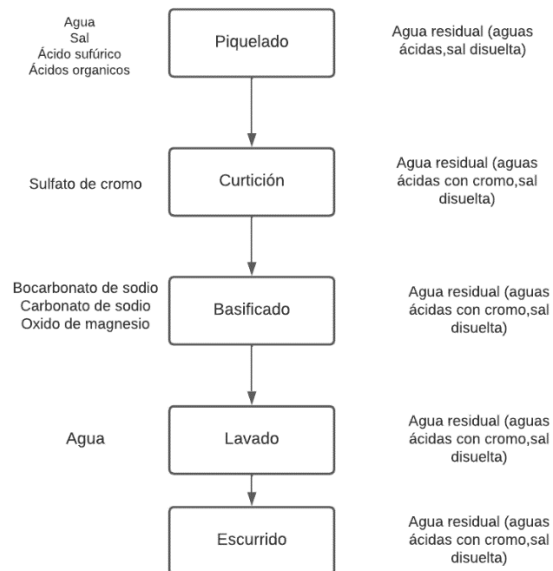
Agua
Sal
Ácido sufúrico
Ácidos organicos

Piquelado

Agua residual (aguas ácidas,sal disuelta)

Sulfato de cromo

Curtición

Agua residual (aguas ácidas con cromo,sal disuelta)

Bocarbonato de sodio
Carbonato de sodio
Oxido de magnesio

Basificado

Agua residual (aguas ácidas con cromo,sal disuelta)

Agua

Lavado

Agua residual (aguas ácidas con cromo,sal disuelta)

Escurrido

Agua residual (aguas ácidas con cromo,sal disuelta)